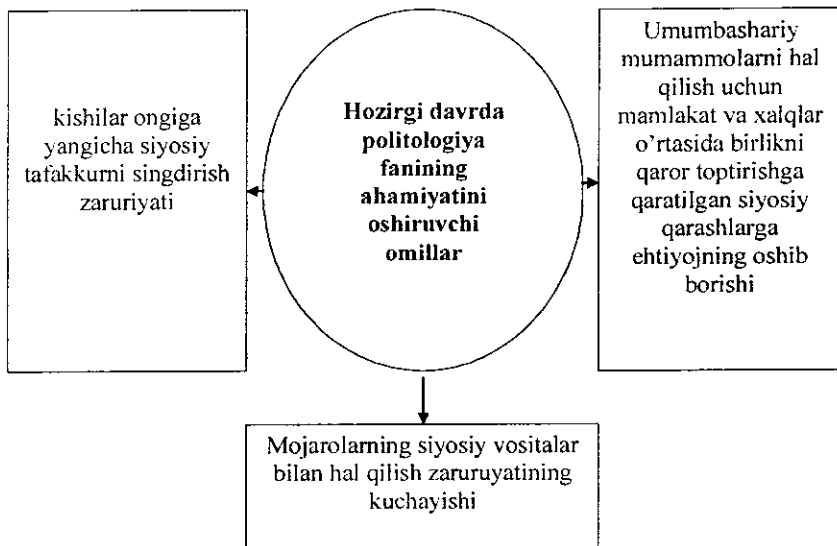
Hozirgi davrda politologiya fanining ahamiyatini oshiruvchi omillar

kishilar ongiga yangicha siyosiy tafakkurni singdirish zaruriyati

Umumbashariy mumammolarni hal qilish uchun mamlakat va xalqlar o'rtasida birlikni qaror toptirishga qaratilgan siyosiy qarashlarga ehtiyojning oshib borishi

Mojarolarning siyosiy vositalar bilan hal qilish zaruruyatining kuchayishi